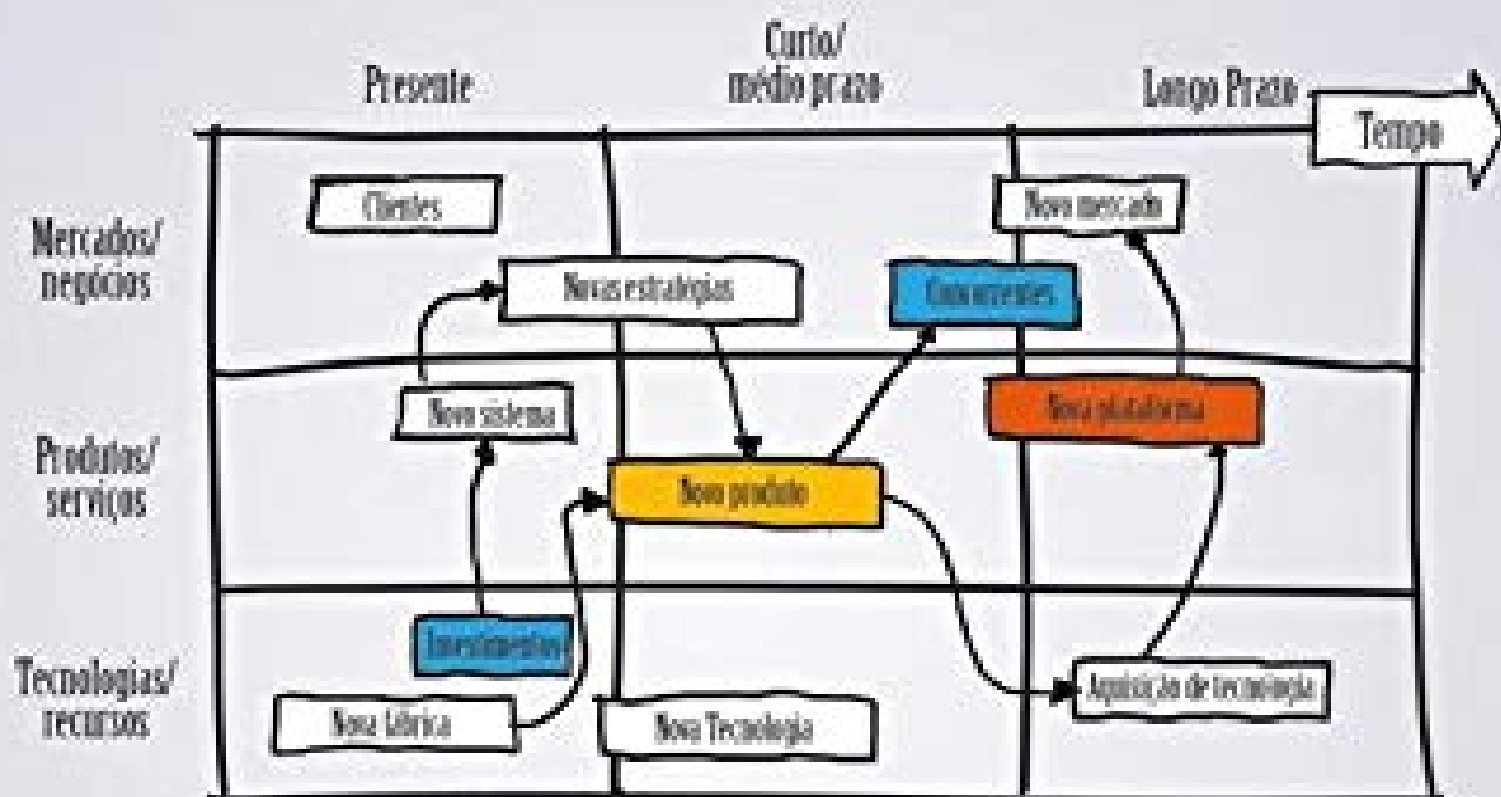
Presente

Curto/ médio prazo

Longo Prazo

Tempo

Mercados/ negócios

Produtos/ serviços

Tecnologias/ recursos

Clientes

Novo mercado

Novas estratégias

Concorrentes

Nova plataforma

Novo sistema

Novo produto

Investimentos

Aquisição de tecnologia

Nova fábrica

Nova Tecnologia